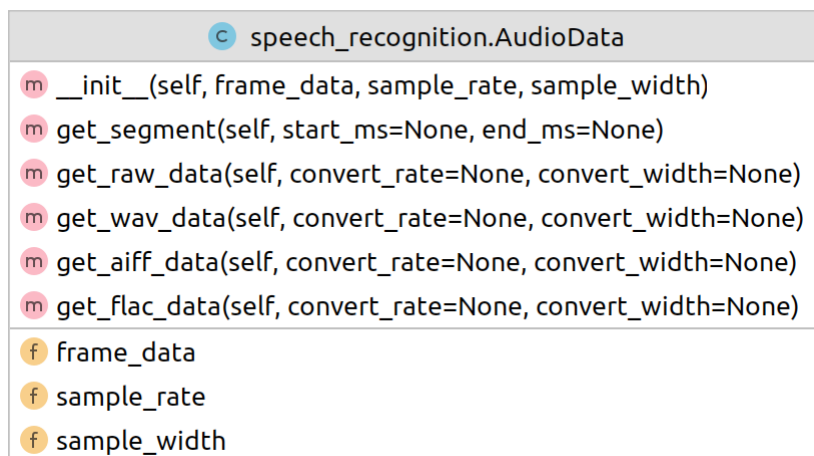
c speech_recognition.AudioData

m __init__(self, frame_data, sample_rate, sample_width)
m get_segment(self, start_ms=None, end_ms=None)
m get_raw_data(self, convert_rate=None, convert_width=None)
m get_wav_data(self, convert_rate=None, convert_width=None)
m get_aiff_data(self, convert_rate=None, convert_width=None)
m get_flac_data(self, convert_rate=None, convert_width=None)

f frame_data
f sample_rate
f sample_width